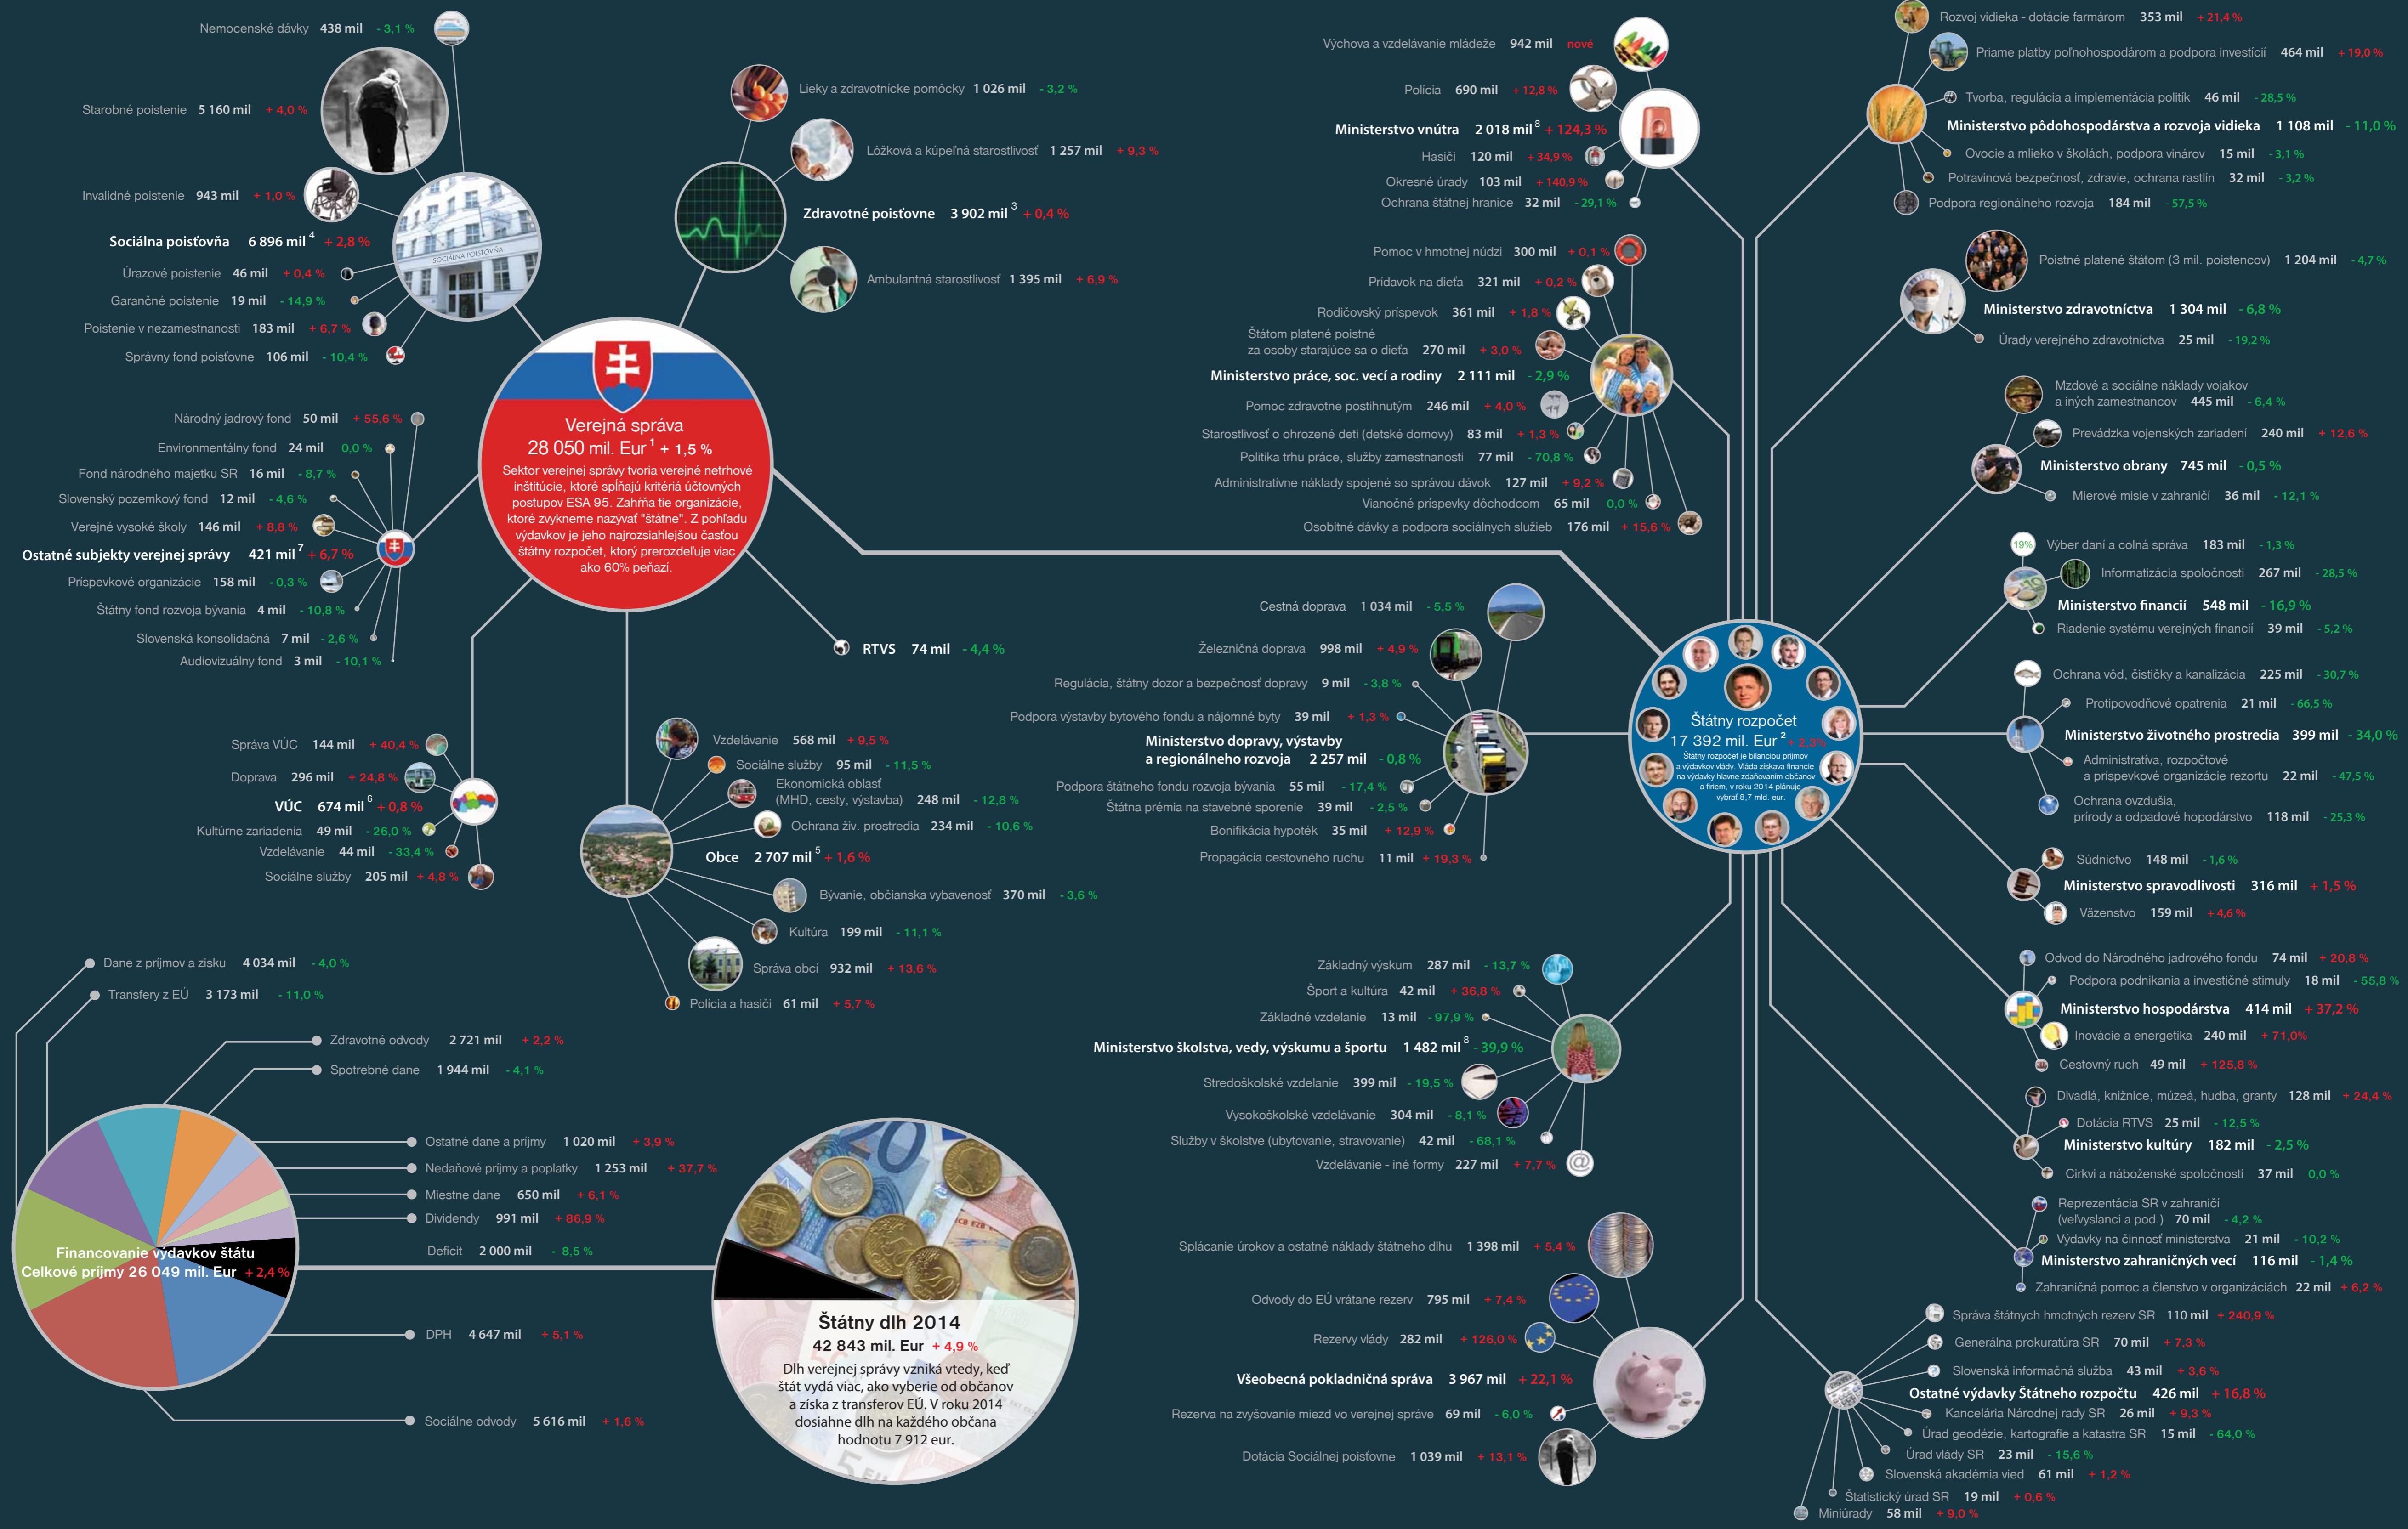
Nemocenské dávky 438 mil - 3,1 %

Starobné poistenie 5 160 mil + 4,0 %

Invalidné poistenie 943 mil + 1,0 %

Sociálna poisťovňa 6 896 mil $^4$ + 2,8 %

Úrazové poistenie 46 mil + 0,4 %

Garančné poistenie 19 mil - 14,9 %

Poistenie v nezamestnanosti 183 mil + 6,7 %

Správny fond poisťovne 106 mil - 10,4 %

Lieky a zdravotnícke pomôcky 1 026 mil - 3,2 %

Lôžková a kúpeľná starostlivosť 1 257 mil + 9,3 %

Zdravotné poisťovne 3 902 mil $^3$ + 0,4 %

Ambulantná starostlivosť 1 395 mil + 6,9 %

Verejná správa
28 050 mil. Eur $^1$ + 1,5 %
Sektor verejnej správy tvoria verejné netrhové inštitúcie, ktoré spĺňajú kritériá účtovných postupov ESA 95. Zahŕňa tie organizácie, ktoré zvykneme nazývať "štátne". Z pohľadu výdavkov je jeho najrozsiahlejšou časťou štátny rozpočet, ktorý prerozdeľuje viac ako 60% peňazí.

Národný jadrový fond 50 mil + 55,6 %
Environmentálny fond 24 mil 0,0 %
Fond národného majetku SR 16 mil - 8,7 %
Slovenský pozemkový fond 12 mil - 4,6 %
Verejné vysoké školy 146 mil + 8,8 %
Ostatné subjekty verejnej správy 421 mil $^7$ + 6,7 %
Príspevkové organizácie 158 mil - 0,3 %
Štátny fond rozvoja bývania 4 mil - 10,8 %
Slovenská konsolidačná 7 mil - 2,6 %
Audiovizuálny fond 3 mil - 10,1 %

RTVS 74 mil - 4,4 %

Správa VÚC 144 mil + 40,4 %
Doprava 296 mil + 24,8 %
VÚC 674 mil $^6$ + 0,8 %
Kultúrne zariadenia 49 mil - 26,0 %
Vzdelávanie 44 mil - 33,4 %
Sociálne služby 205 mil + 4,8 %

Vzdelávanie 568 mil + 9,5 %
Sociálne služby 95 mil - 11,5 %
Ekonomická oblasť (MHD, cesty, výstavba) 248 mil - 12,8 %
Ochrana živ. prostredia 234 mil - 10,6 %
Obce 2 707 mil $^5$ + 1,6 %
Bývanie, občianska vybavenosť 370 mil - 3,6 %
Kultúra 199 mil - 11,1 %
Správa obcí 932 mil + 13,6 %
Polícia a hasiči 61 mil + 5,7 %

Dane z príjmov a zisku 4 034 mil - 4,0 %
Transfery z EÚ 3 173 mil - 11,0 %
Zdravotné odvody 2 721 mil + 2,2 %
Spotrebné dane 1 944 mil - 4,1 %
Ostatné dane a príjmy 1 020 mil + 3,9 %
Nedaňové príjmy a poplatky 1 253 mil + 37,7 %
Miestne dane 650 mil + 6,1 %
Dividendy 991 mil + 86,9 %
Deficit 2 000 mil - 8,5 %
Financovanie výdavkov štátu
Celkové príjmy 26 049 mil. Eur + 2,4 %
DPH 4 647 mil + 5,1 %
Sociálne odvody 5 616 mil + 1,6 %

Štátny dlh 2014
42 843 mil. Eur + 4,9 %
Dlh verejnej správy vzniká vtedy, keď štát vydá viac, ako vyberie od občanov a získa z transferov EÚ. V roku 2014 dosiahne dlh na každého občana hodnotu 7 912 eur.

Výchova a vzdelávanie mládeže 942 mil nové
Polícia 690 mil + 12,8 %
Ministerstvo vnútra 2 018 mil $^8$ + 124,3 %
Hasiči 120 mil + 34,9 %
Okresné úrady 103 mil + 140,9 %
Ochrana štátnej hranice 32 mil - 29,1 %

Pomoc v hmotnej núdzi 300 mil + 0,1 %
Prídavok na dieťa 321 mil + 0,2 %
Rodičovský príspevok 361 mil + 1,8 %
Štátom platené poistné za osoby starajúce sa o dieťa 270 mil + 3,0 %
Ministerstvo práce, soc. vecí a rodiny 2 111 mil - 2,9 %
Pomoc zdravotne postihnutým 246 mil + 4,0 %
Starostlivosť o ohrozené deti (detské domovy) 83 mil + 1,3 %
Politika trhu práce, služby zamestnanosti 77 mil - 70,8 %
Administratívne náklady spojené so správou dávok 127 mil + 9,2 %
Vianočné príspevky dôchodcom 65 mil 0,0 %
Osobitné dávky a podpora sociálnych služieb 176 mil + 15,6 %

Cestná doprava 1 034 mil - 5,5 %
Železničná doprava 998 mil + 4,9 %
Regulácia, štátny dozor a bezpečnosť dopravy 9 mil - 3,8 %
Podpora výstavby bytového fondu a nájomné byty 39 mil + 1,3 %
Ministerstvo dopravy, výstavby a regionálneho rozvoja 2 257 mil - 0,8 %
Podpora štátneho fondu rozvoja bývania 55 mil - 17,4 %
Štátna prémia na stavebné sporenie 39 mil - 2,5 %
Bonifikácia hypoték 35 mil + 12,9 %
Propagácia cestovného ruchu 11 mil + 19,3 %

Štátny rozpočet
17 392 mil. Eur $^2$ + 2,3 %
Štátny rozpočet je bilanciou príjmov a výdavkov vlády. Vláda získava financie na výdavky hlavne zdaňovaním občanov a firiem, v roku 2014 plánuje vybrať 8,7 mld. eur.

Základný výskum 287 mil - 13,7 %
Šport a kultúra 42 mil + 36,8 %
Základné vzdelanie 13 mil - 97,9 %
Ministerstvo školstva, vedy, výskumu a športu 1 482 mil $^8$ - 39,9 %
Stredoškolské vzdelanie 399 mil - 19,5 %
Vysokoškolské vzdelávanie 304 mil - 8,1 %
Služby v školstve (ubytovanie, stravovanie) 42 mil - 68,1 %
Vzdelávanie - iné formy 227 mil + 7,7 %

Splácanie úrokov a ostatné náklady štátneho dlhu 1 398 mil + 5,4 %
Odvody do EÚ vrátane rezerv 795 mil + 7,4 %
Rezervy vlády 282 mil + 126,0 %
Všeobecná pokladničná správa 3 967 mil + 22,1 %
Rezerva na zvyšovanie miezd vo verejnej správe 69 mil - 6,0 %
Dotácia Sociálnej poisťovne 1 039 mil + 13,1 %

Rozvoj vidieka - dotácie farmárom 353 mil + 21,4 %
Priame platby poľnohospodárom a podpora investícií 464 mil + 19,0 %
Tvorba, regulácia a implementácia politík 46 mil - 28,5 %
Ministerstvo pôdohospodárstva a rozvoja vidieka 1 108 mil - 11,0 %
Ovocie a mlieko v školách, podpora vinárov 15 mil - 3,1 %
Potravinová bezpečnosť, zdravie, ochrana rastlín 32 mil - 3,2 %
Podpora regionálneho rozvoja 184 mil - 57,5 %

Poistné platené štátom (3 mil. poistencov) 1 204 mil - 4,7 %
Ministerstvo zdravotníctva 1 304 mil - 6,8 %
Úrady verejného zdravotníctva 25 mil - 19,2 %

Mzdové a sociálne náklady vojakov a iných zamestnancov 445 mil - 6,4 %
Prevádzka vojenských zariadení 240 mil + 12,6 %
Ministerstvo obrany 745 mil - 0,5 %
Mierové misie v zahraničí 36 mil - 12,1 %

19%
Výber daní a colná správa 183 mil - 1,3 %
Informatizácia spoločnosti 267 mil - 28,5 %
Ministerstvo financií 548 mil - 16,9 %
Riadenie systému verejných financií 39 mil - 5,2 %

Ochrana vôd, čističky a kanalizácia 225 mil - 30,7 %
Protipovodňové opatrenia 21 mil - 66,5 %
Ministerstvo životného prostredia 399 mil - 34,0 %
Administratíva, rozpočtové a príspevkové organizácie rezortu 22 mil - 47,5 %
Ochrana ovzdušia, prírody a odpadové hospodárstvo 118 mil - 25,3 %

Súdnictvo 148 mil - 1,6 %
Ministerstvo spravodlivosti 316 mil + 1,5 %
Väzenstvo 159 mil + 4,6 %

Odvod do Národného jadrového fondu 74 mil + 20,8 %
Podpora podnikania a investičné stimuly 18 mil - 55,8 %
Ministerstvo hospodárstva 414 mil + 37,2 %
Inovácie a energetika 240 mil + 71,0%
Cestovný ruch 49 mil + 125,8 %

Divadlá, knižnice, múzeá, hudba, granty 128 mil + 24,4 %
Dotácia RTVS 25 mil - 12,5 %
Ministerstvo kultúry 182 mil - 2,5 %
Cirkvi a náboženské spoločnosti 37 mil 0,0 %

Reprezentácia SR v zahraničí (veľvyslanci a pod.) 70 mil - 4,2 %
Výdavky na činnosť ministerstva 21 mil - 10,2 %
Ministerstvo zahraničných vecí 116 mil - 1,4 %
Zahraničná pomoc a členstvo v organizáciách 22 mil + 6,2 %

Správa štátnych hmotných rezerv SR 110 mil + 240,9 %
Generálna prokuratúra SR 70 mil + 7,3 %
Slovenská informačná služba 43 mil + 3,6 %
Ostatné výdavky Štátneho rozpočtu 426 mil + 16,8 %
Kancelária Národnej rady SR 26 mil + 9,3 %
Úrad geodézie, kartografie a katastra SR 15 mil - 64,0 %
Úrad vlády SR 23 mil - 15,6 %
Slovenská akadémia vied 61 mil + 1,2 %
Štatistický úrad SR 19 mil + 0,6 %
Miniúrady 58 mil + 9,0 %